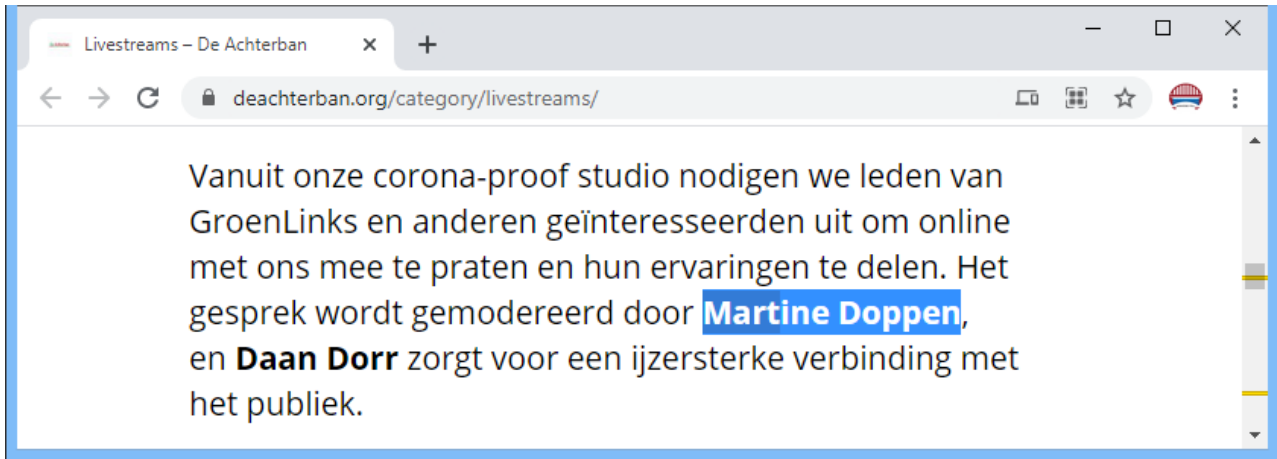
Livestreams – De Achterban

deachterban.org/category/livestreams/

Vanuit onze corona-proof studio nodigen we leden van GroenLinks en anderen geïnteresseerden uit om online met ons mee te praten en hun ervaringen te delen. Het gesprek wordt gemodereerd door **Martine Doppen**, en **Daan Dorr** zorgt voor een ijzersterke verbinding met het publiek.